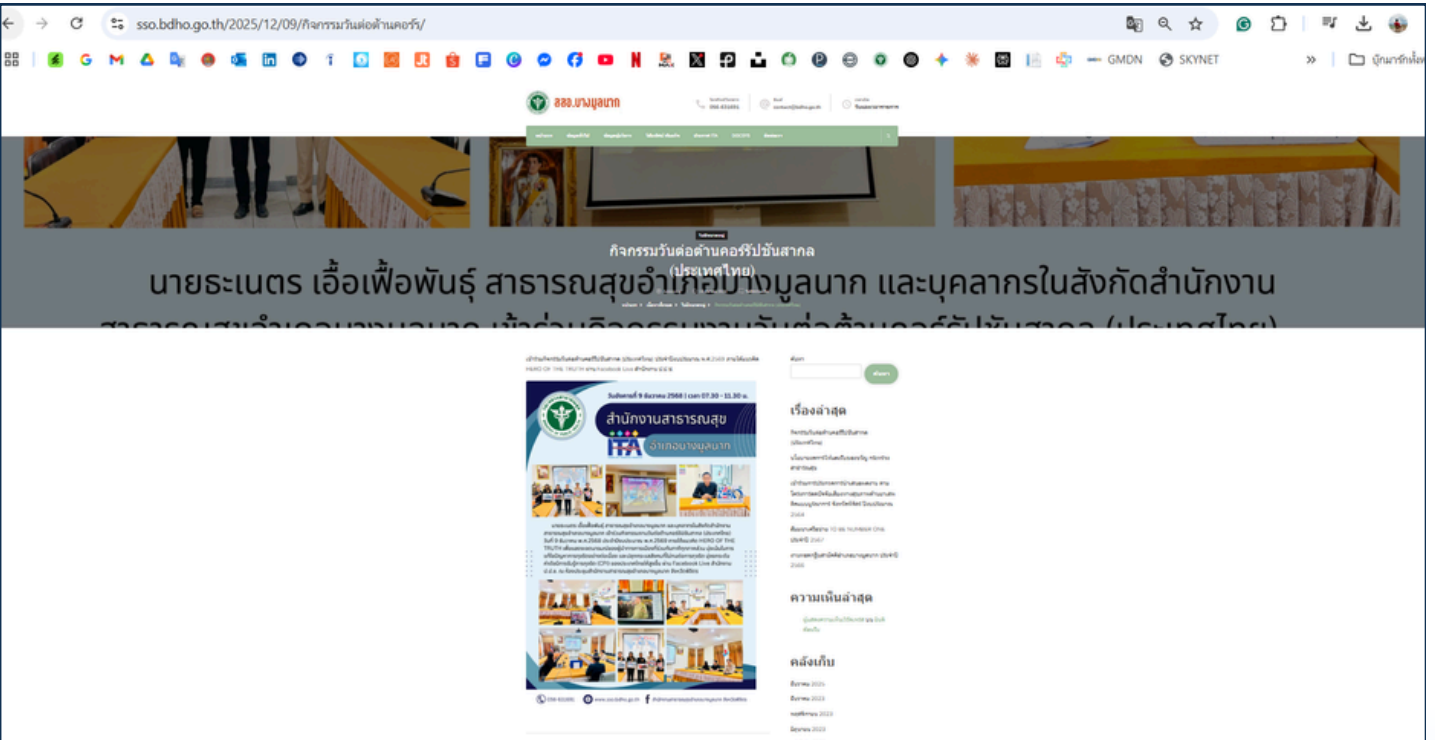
sso.bdho.go.th/2025/12/09/กิจกรรมวันต่อต้านคอร์/

GMDN SKYNET

บุ๊กมาร์กทั้งห

สสอ.บางมูลนาก

กิจกรรมวันต่อต้านคอร์รัปชันสากล (ประเทศไทย)

นายธะเนตร เอื้อเฟื้อพันธุ์ สาธารณสุขอำเภอบางมูลนาก และบุคลากรในสังกัดสำนักงาน

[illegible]

วันอังคารที่ 9 ธันวาคม 2568 | เวลา 07.30 – 11.30 น.

สำนักงานสาธารณสุข

ITA

อำเภอบางมูลนาก

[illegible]

ค้นหา

ค้นหา

เรื่องล่าสุด

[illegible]

ความเห็นล่าสุด

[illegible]

คลังเก็บ

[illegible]